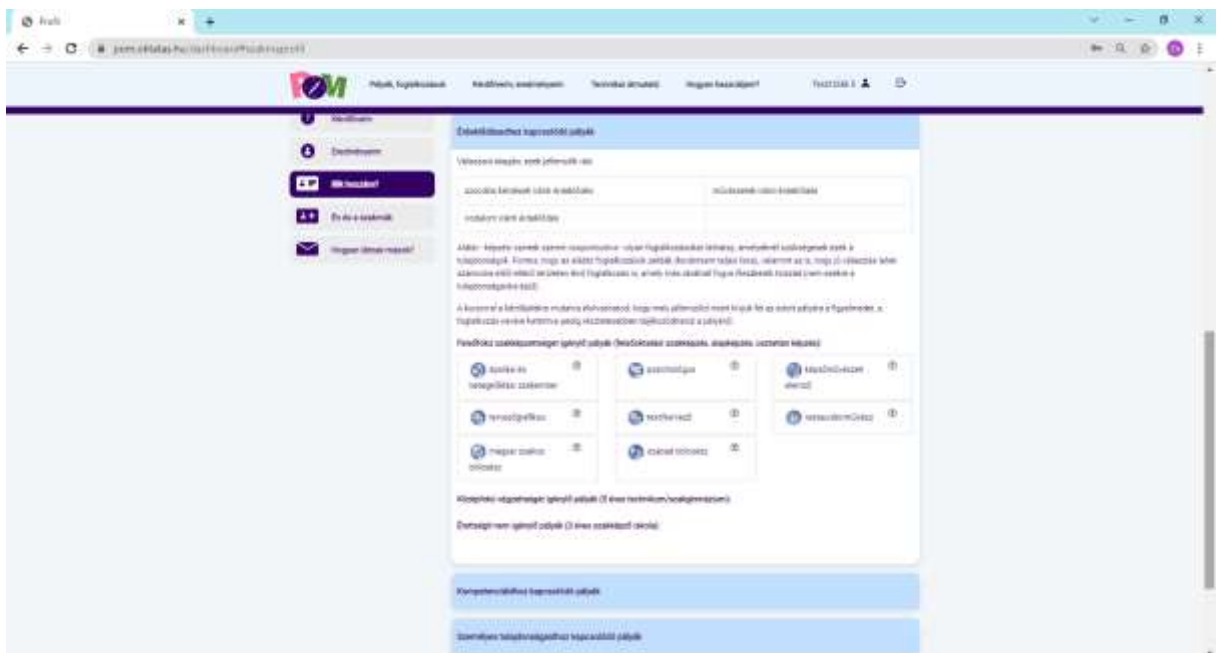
PoM

Pályák, foglalkozások

Kérdőívem, eredményeim

Tanároknak útmutató

Hogyan használjam?

Kérdőívem

Eredményem

Mit kezdek?

Én és a szakmák

Hogyan döntsek majd?

Értékekhez kapcsolódó pályák

Válassz egy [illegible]

| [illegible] | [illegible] |
|---|---|
| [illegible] | |

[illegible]

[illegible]

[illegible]

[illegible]

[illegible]

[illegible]

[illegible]

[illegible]

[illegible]

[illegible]

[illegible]

Középfokú végzettséget igénylő pályák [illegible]

Érettségit nem igénylő pályák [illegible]

Kompetenciákhoz kapcsolódó pályák

Személyes tulajdonságokhoz kapcsolódó pályák